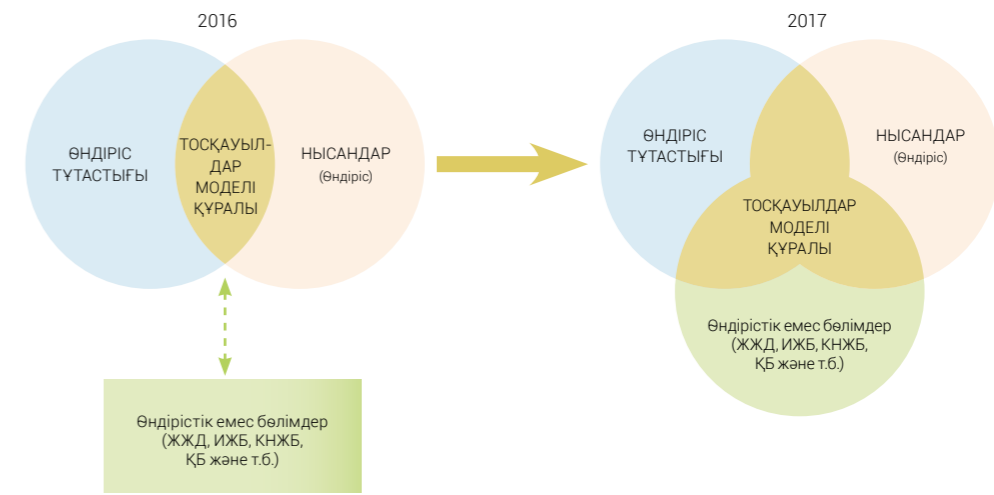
2016

ӨНДІРІС ТҰТАСТЫҒЫ

ТОСҚАУЫЛДАР МОДЕЛІ ҚҰРАЛЫ

НЫСАНДАР (Өндіріс)

Өндірістік емес бөлімдер (ЖЖД, ИЖБ, КНЖБ, ҚБ және т.б.)

2017

ӨНДІРІС ТҰТАСТЫҒЫ

НЫСАНДАР (Өндіріс)

ТОСҚАУЫЛДАР МОДЕЛІ ҚҰРАЛЫ

Өндірістік емес бөлімдер (ЖЖД, ИЖБ, КНЖБ, ҚБ және т.б.)